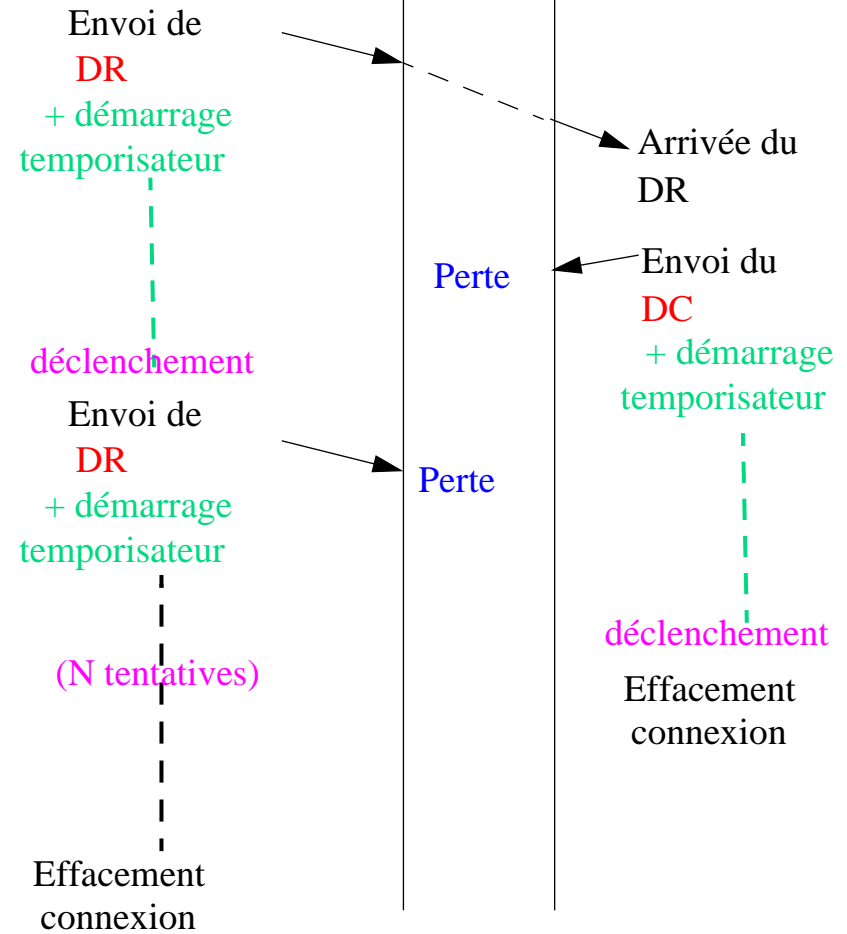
Envoi de
DR
+ démarrage
temporisateur

Arrivée du
DR

Perte

Envoi du
DC
+ démarrage
temporisateur

déclenchement

Envoi de
DR
+ démarrage
temporisateur

Perte

déclenchement

(N tentatives)

Effacement
connexion

Effacement
connexion